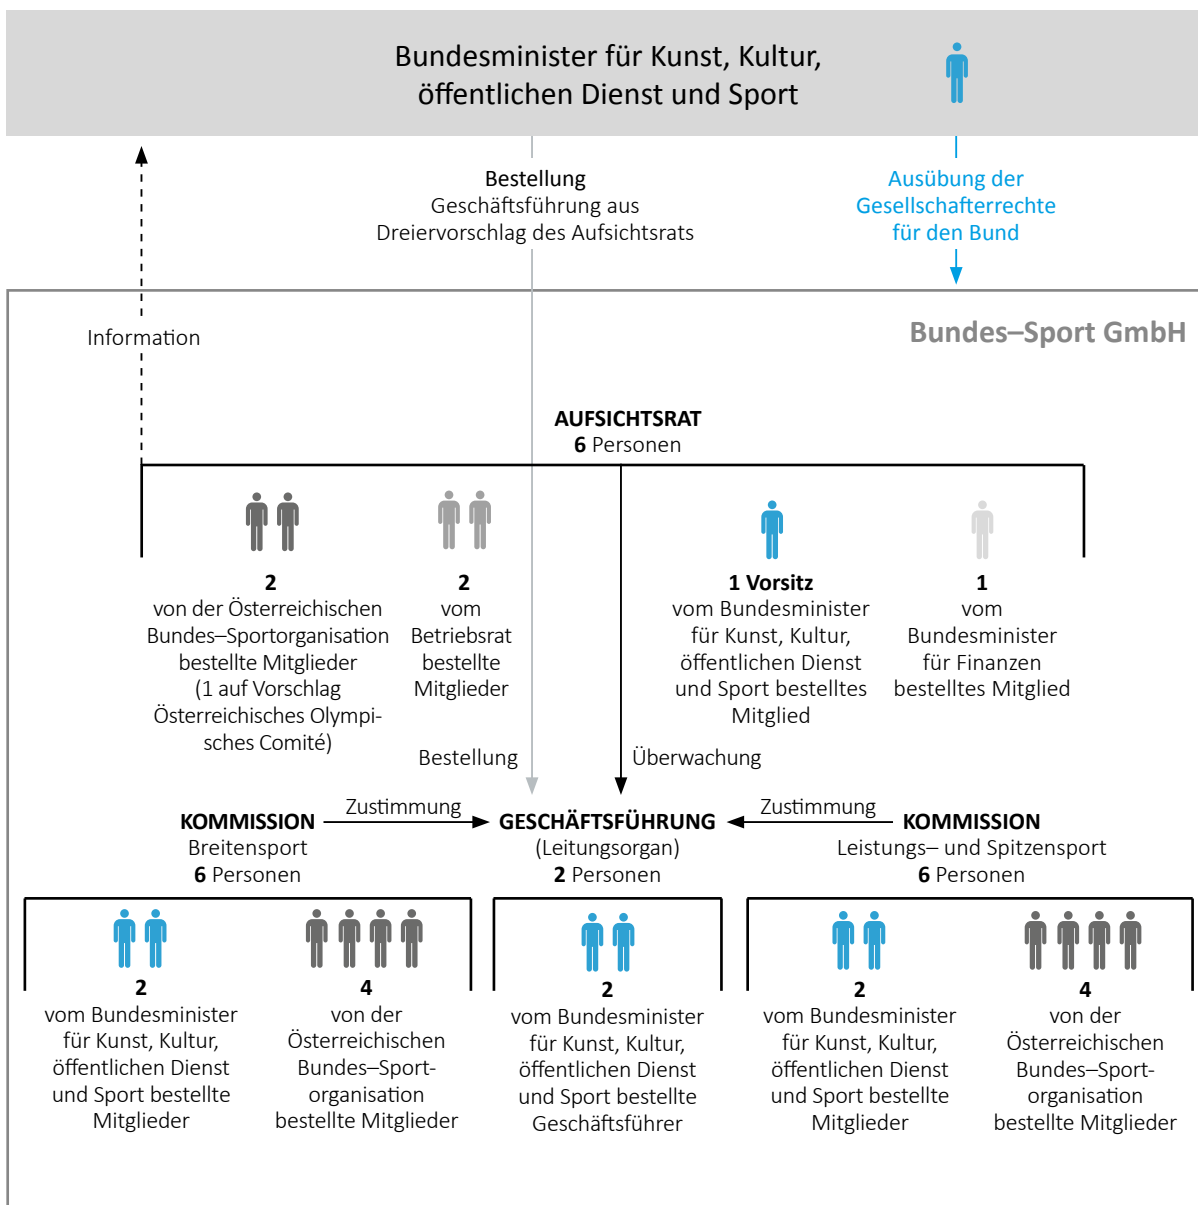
Bundesminister für Kunst, Kultur, öffentlichen Dienst und Sport

Bestellung
Geschäftsführung aus Dreiervorschlag des Aufsichtsrats

Ausübung der Gesellschafterrechte für den Bund

Information

Bundes–Sport GmbH

AUFSICHTSRAT
**6** Personen

**2**
von der Österreichischen Bundes–Sportorganisation bestellte Mitglieder (1 auf Vorschlag Österreichisches Olympisches Comité)

**2**
vom Betriebsrat bestellte Mitglieder

**1 Vorsitz**
vom Bundesminister für Kunst, Kultur, öffentlichen Dienst und Sport bestelltes Mitglied

**1**
vom Bundesminister für Finanzen bestelltes Mitglied

Bestellung

Überwachung

**KOMMISSION**
Breitensport
**6** Personen

Zustimmung

**GESCHÄFTSFÜHRUNG**
(Leitungsorgan)
**2** Personen

Zustimmung

**KOMMISSION**
Leistungs– und Spitzensport
**6** Personen

**2**
vom Bundesminister für Kunst, Kultur, öffentlichen Dienst und Sport bestellte Mitglieder

**4**
von der Österreichischen Bundes–Sportorganisation bestellte Mitglieder

**2**
vom Bundesminister für Kunst, Kultur, öffentlichen Dienst und Sport bestellte Geschäftsführer

**2**
vom Bundesminister für Kunst, Kultur, öffentlichen Dienst und Sport bestellte Mitglieder

**4**
von der Österreichischen Bundes–Sportorganisation bestellte Mitglieder